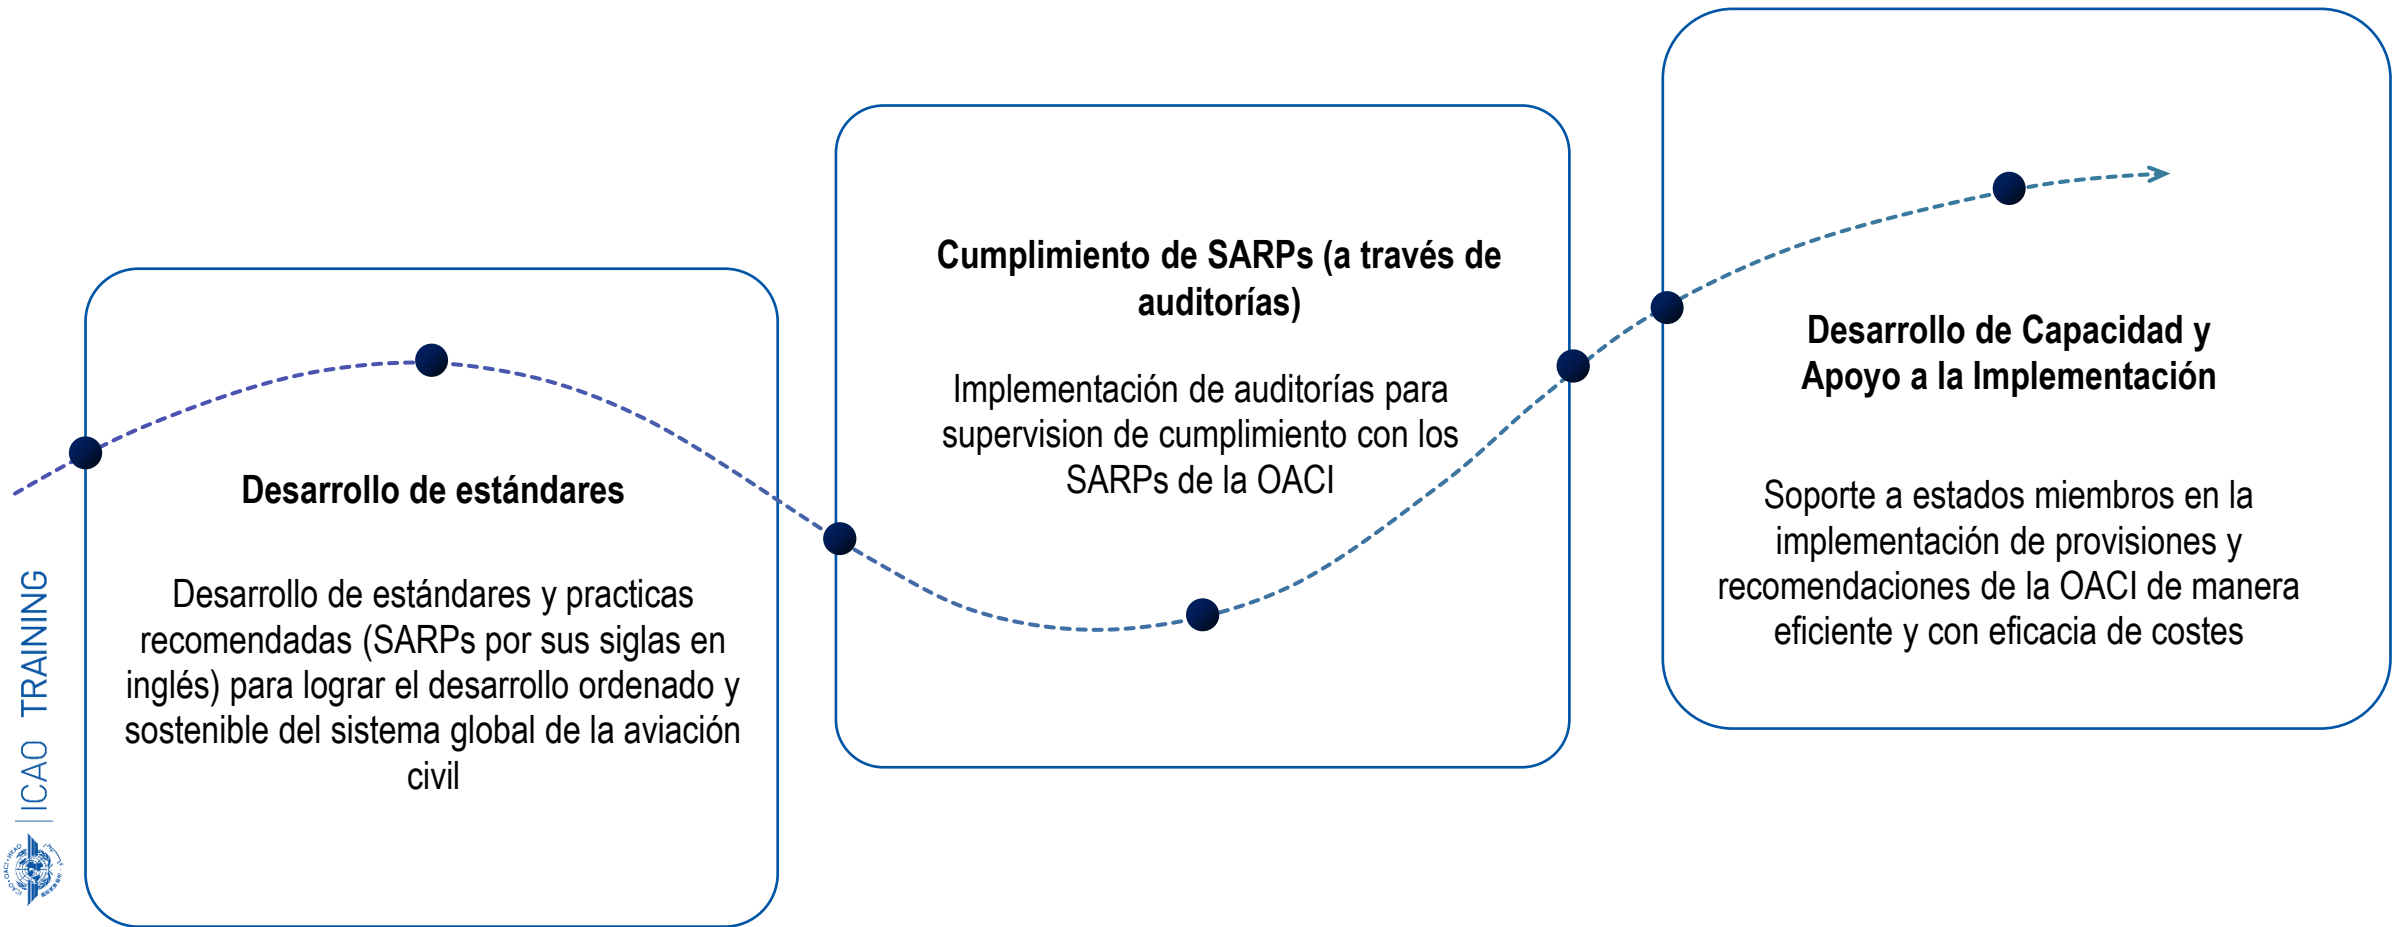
ICAO TRAINING

Desarrollo de estándares

Desarrollo de estándares y practicas recomendadas (SARPs por sus siglas en inglés) para lograr el desarrollo ordenado y sostenible del sistema global de la aviación civil

Cumplimiento de SARPs (a través de auditorías)

Implementación de auditorías para supervision de cumplimiento con los SARPs de la OACI

Desarrollo de Capacidad y Apoyo a la Implementación

Soporte a estados miembros en la implementación de provisiones y recomendaciones de la OACI de manera eficiente y con eficacia de costes